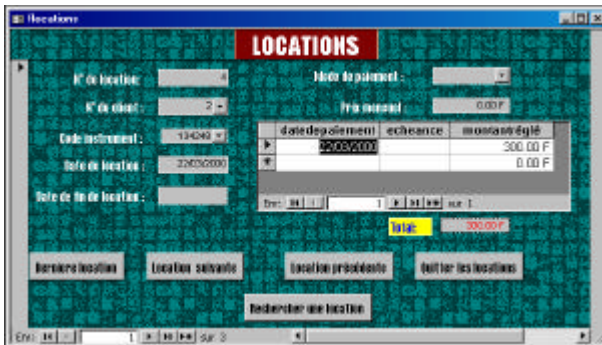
Locations

LOCATIONS

N° de location : 4

N° du client : 2

Code instrument : 134249

Date de location : 22/03/2000

Date de fin de location :

Mode de paiement :

Prix mensuel : 0,00 F

| datedepaiement | echeance | montantréglé |
|---|---|---|
| 22/03/2000 | | 300,00 F |
| | | 0,00 F |

Enr: 1 sur 1

Total: 300,00 F

Dernière location

Location suivante

Location précédente

Quitter les locations

Rechercher une location

Enr: 1 sur 3